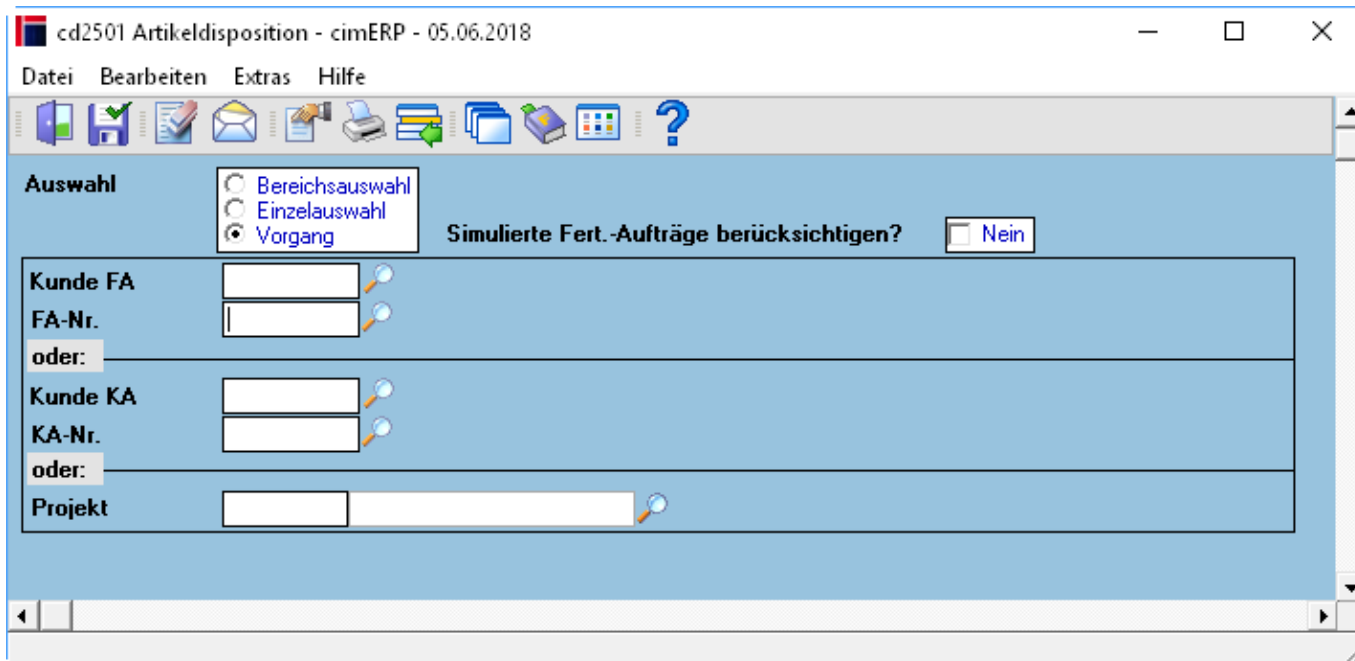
cd2501 Artikeldisposition - cimERP - 05.06.2018

Datei Bearbeiten Extras Hilfe

Auswahl
Bereichsauswahl
Einzelauswahl
Vorgang

Simulierte Fert.-Aufträge berücksichtigen? Nein

Kunde FA
FA-Nr.
oder:
Kunde KA
KA-Nr.
oder:
Projekt